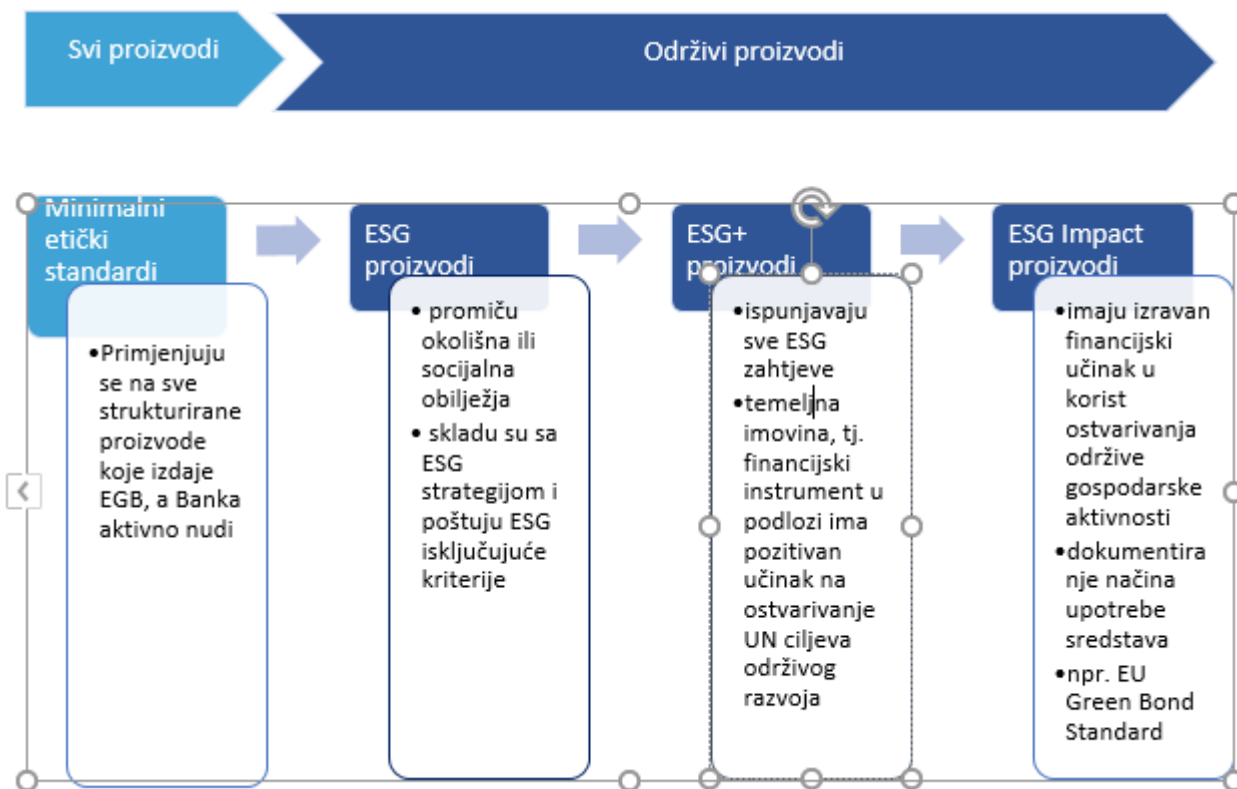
Svi proizvodi

Održivi proizvodi

Minimalni etički standardi

- Primjenjuju se na sve strukturirane proizvode koje izdaje EGB, a Banka aktivno nudi

ESG proizvodi

- promiču okolišna ili socijalna obilježja
- skladu su sa ESG strategijom i poštuju ESG isključujuće kriterije

ESG+ proizvodi

- ispunjavaju sve ESG zahtjeve
- temeljna imovina, tj. financijski instrument u podlozi ima pozitivan učinak na ostvarivanje UN ciljeva održivog razvoja

ESG Impact proizvodi

- imaju izravan financijski učinak u korist ostvarivanja održive gospodarske aktivnosti
- dokumentiranje načina upotrebe sredstava
- npr. EU Green Bond Standard